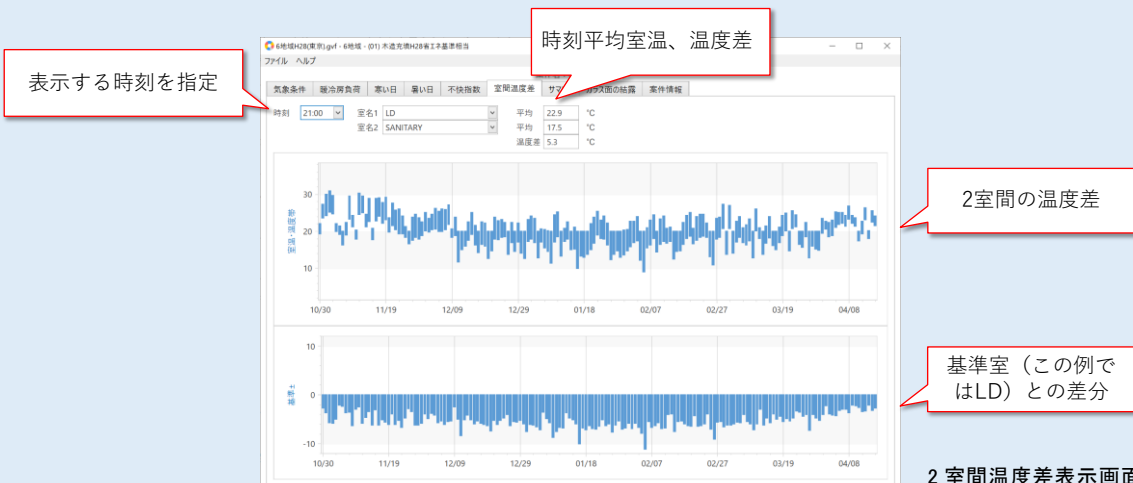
時刻平均室温、温度差

表示する時刻を指定

6地域H28(東京).gvf - 6地域 - (01) 木造充填H28省エネ基準相当

ファイル　ヘルプ

気象条件　暖冷房負荷　寒い日　暑い日　不快指数　室間温度差　サマ　ガラス面の結露　案件情報

時刻 21:00　室名1 LD　平均 22.9 °C
室名2 SANITARY　平均 17.5 °C
温度差 5.3 °C

室温・温度差

30
20
10

10/30　11/19　12/09　12/29　01/18　02/07　02/27　03/19　04/08

2室間の温度差

基準差

10
0
-10

10/30　11/19　12/09　12/29　01/18　02/07　02/27　03/19　04/08

基準室（この例ではLD）との差分

2 室間温度差表示画面